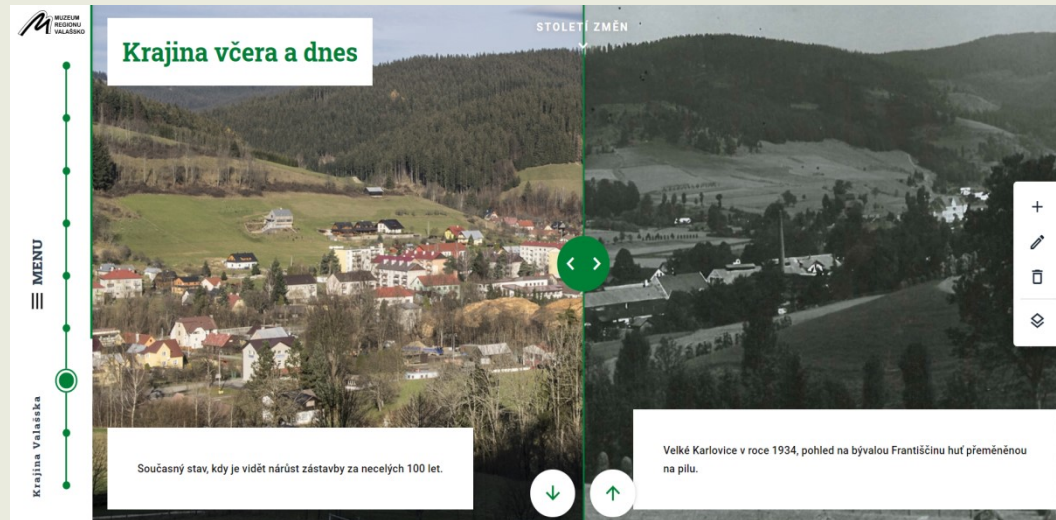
MUZEUM REGIONU VALAŠSKO

MENU

Krajina Valašská

Krajina včera a dnes

STOLETÍ ZMĚN

Současný stav, kdy je vidět nárůst zástavby za necelých 100 let.

Velké Karlovice v roce 1934, pohled na bývalou Františčinu huť přeměněnou na pilu.